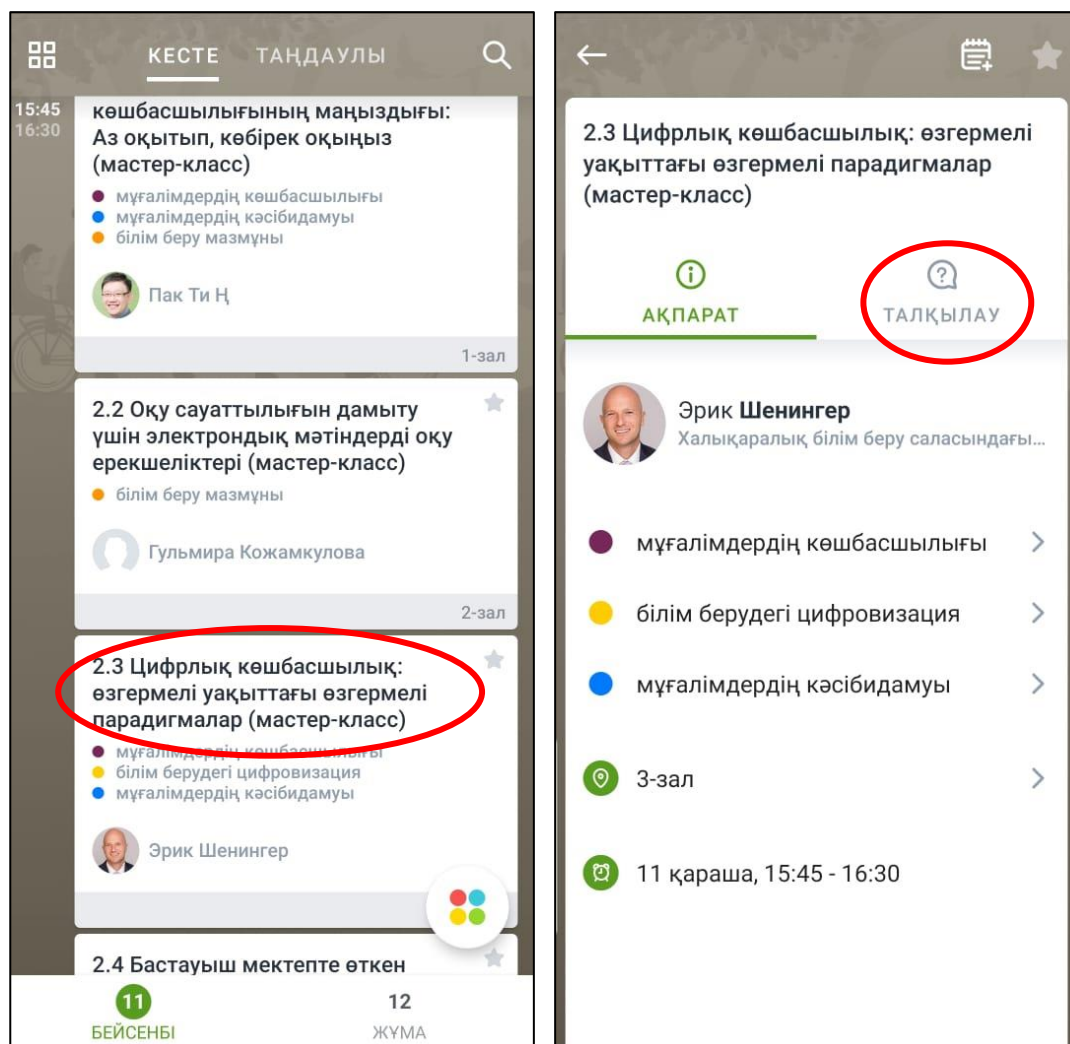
КЕСТЕ ТАҢДАУЛЫ

15:45
16:30

көшбасшылығының маңыздығы: Аз оқытып, көбірек оқыңыз (мастер-класс)
мұғалімдердің көшбасшылығы
мұғалімдердің кәсібидамуы
білім беру мазмұны
Пак Ти Ң
1-зал

2.2 Оқу сауаттылығын дамыту үшін электрондық мәтіндерді оқу ерекшеліктері (мастер-класс)
білім беру мазмұны
Гульмира Кожамкулова
2-зал

2.3 Цифрлық көшбасшылық: өзгермелі уақыттағы өзгермелі парадигмалар (мастер-класс)
мұғалімдердің көшбасшылығы
білім берудегі цифровизация
мұғалімдердің кәсібидамуы
Эрик Шенингер

2.4 Бастауыш мектепте өткен

11
БЕЙСЕНБІ
12
ЖҰМА

2.3 Цифрлық көшбасшылық: өзгермелі уақыттағы өзгермелі парадигмалар (мастер-класс)

АҚПАРАТ
ТАЛҚЫЛАУ

Эрик Шенингер
Халықаралық білім беру саласындағы...

мұғалімдердің көшбасшылығы
білім берудегі цифровизация
мұғалімдердің кәсібидамуы
3-зал
11 қараша, 15:45 - 16:30